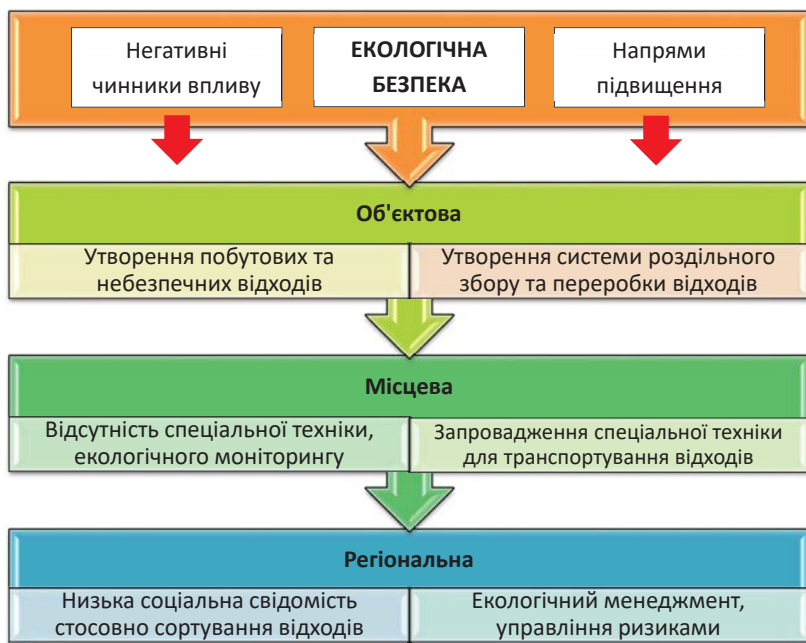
Негативні чинники впливу

ЕКОЛОГІЧНА БЕЗПЕКА

Напрями підвищення

Об'єктова

Утворення побутових та небезпечних відходів

Утворення системи роздільного збору та переробки відходів

Місцева

Відсутність спеціальної техніки, екологічного моніторингу

Запровадження спеціальної техніки для транспортування відходів

Регіональна

Низька соціальна свідомість стосовно сортування відходів

Екологічний менеджмент, управління ризиками